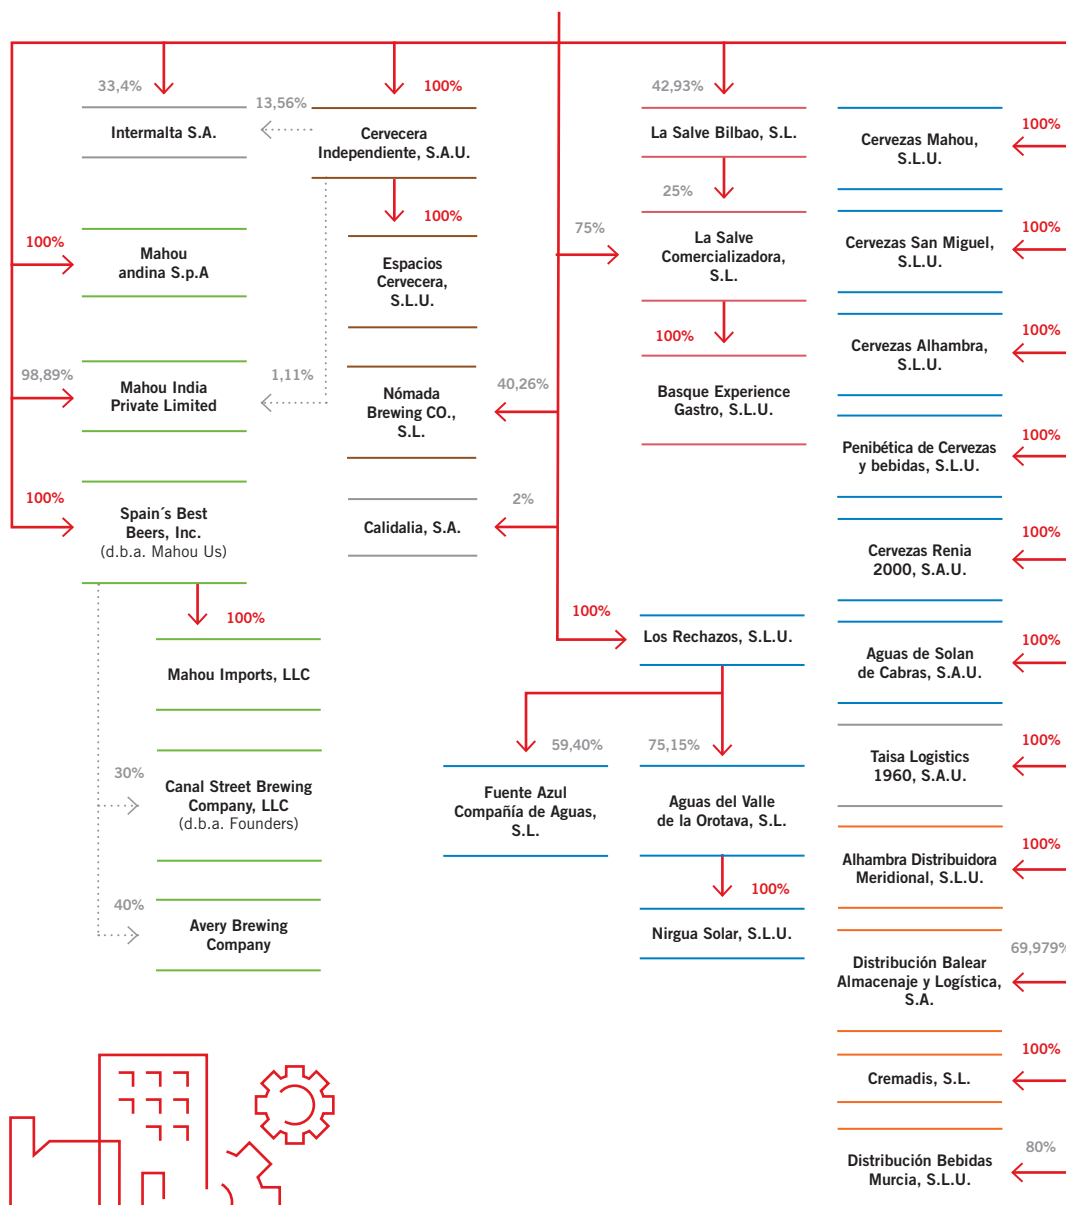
33,4%
Intermalta S.A.
13,56%
100%
Cervecera Independiente, S.A.U.
100%
Espacios Cervecera, S.L.U.
100%
Mahou andina S.p.A
98,89%
Mahou India Private Limited
1,11%
Nómada Brewing CO., S.L.
40,26%
100%
Spain´s Best Beers, Inc. (d.b.a. Mahou Us)
2%
Calidalia, S.A.
100%
Mahou Imports, LLC
30%
Canal Street Brewing Company, LLC (d.b.a. Founders)
40%
Avery Brewing Company
42,93%
La Salve Bilbao, S.L.
25%
75%
La Salve Comercializadora, S.L.
100%
Basque Experience Gastro, S.L.U.
100%
Los Rechazos, S.L.U.
59,40%
Fuente Azul Compañía de Aguas, S.L.
75,15%
Aguas del Valle de la Orotava, S.L.
100%
Nirgua Solar, S.L.U.
100%
Cervezas Mahou, S.L.U.
100%
Cervezas San Miguel, S.L.U.
100%
Cervezas Alhambra, S.L.U.
100%
Penibética de Cervezas y bebidas, S.L.U.
100%
Cervezas Renia 2000, S.A.U.
100%
Aguas de Solan de Cabras, S.A.U.
100%
Taisa Logistics 1960, S.A.U.
100%
Alhambra Distribuidora Meridional, S.L.U.
69,979%
Distribución Balear Almacenaje y Logística, S.A.
100%
Cremadis, S.L.
80%
Distribución Bebidas Murcia, S.L.U.